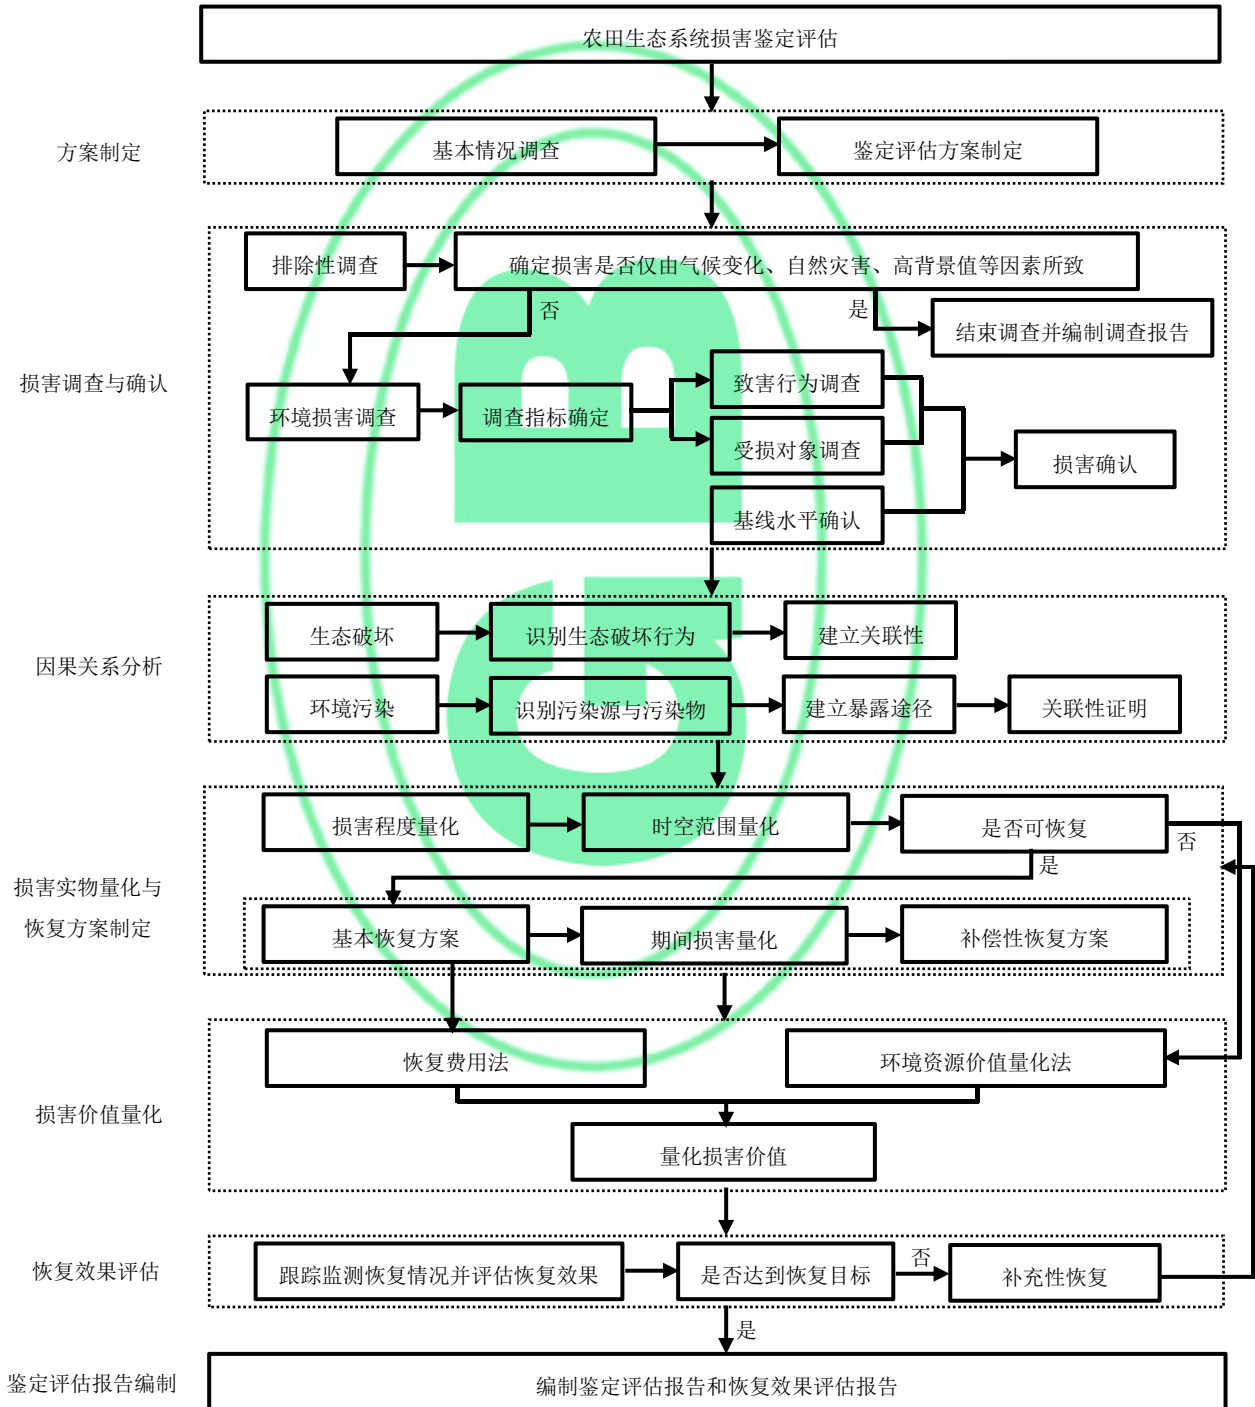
农田生态系统损害鉴定评估

方案制定

基本情况调查

鉴定评估方案制定

损害调查与确认

排除性调查

确定损害是否仅由气候变化、自然灾害、高背景值等因素所致

否

是

结束调查并编制调查报告

环境损害调查

调查指标确定

致害行为调查

受损对象调查

基线水平确认

损害确认

因果关系分析

生态破坏

识别生态破坏行为

建立关联性

环境污染

识别污染源与污染物

建立暴露途径

关联性证明

损害实物量化与恢复方案制定

损害程度量化

时空范围量化

是否可恢复

否

是

基本恢复方案

期间损害量化

补偿性恢复方案

损害价值量化

恢复费用法

环境资源价值量化法

量化损害价值

恢复效果评估

跟踪监测恢复情况并评估恢复效果

是否达到恢复目标

否

补充性恢复

是

鉴定评估报告编制

编制鉴定评估报告和恢复效果评估报告